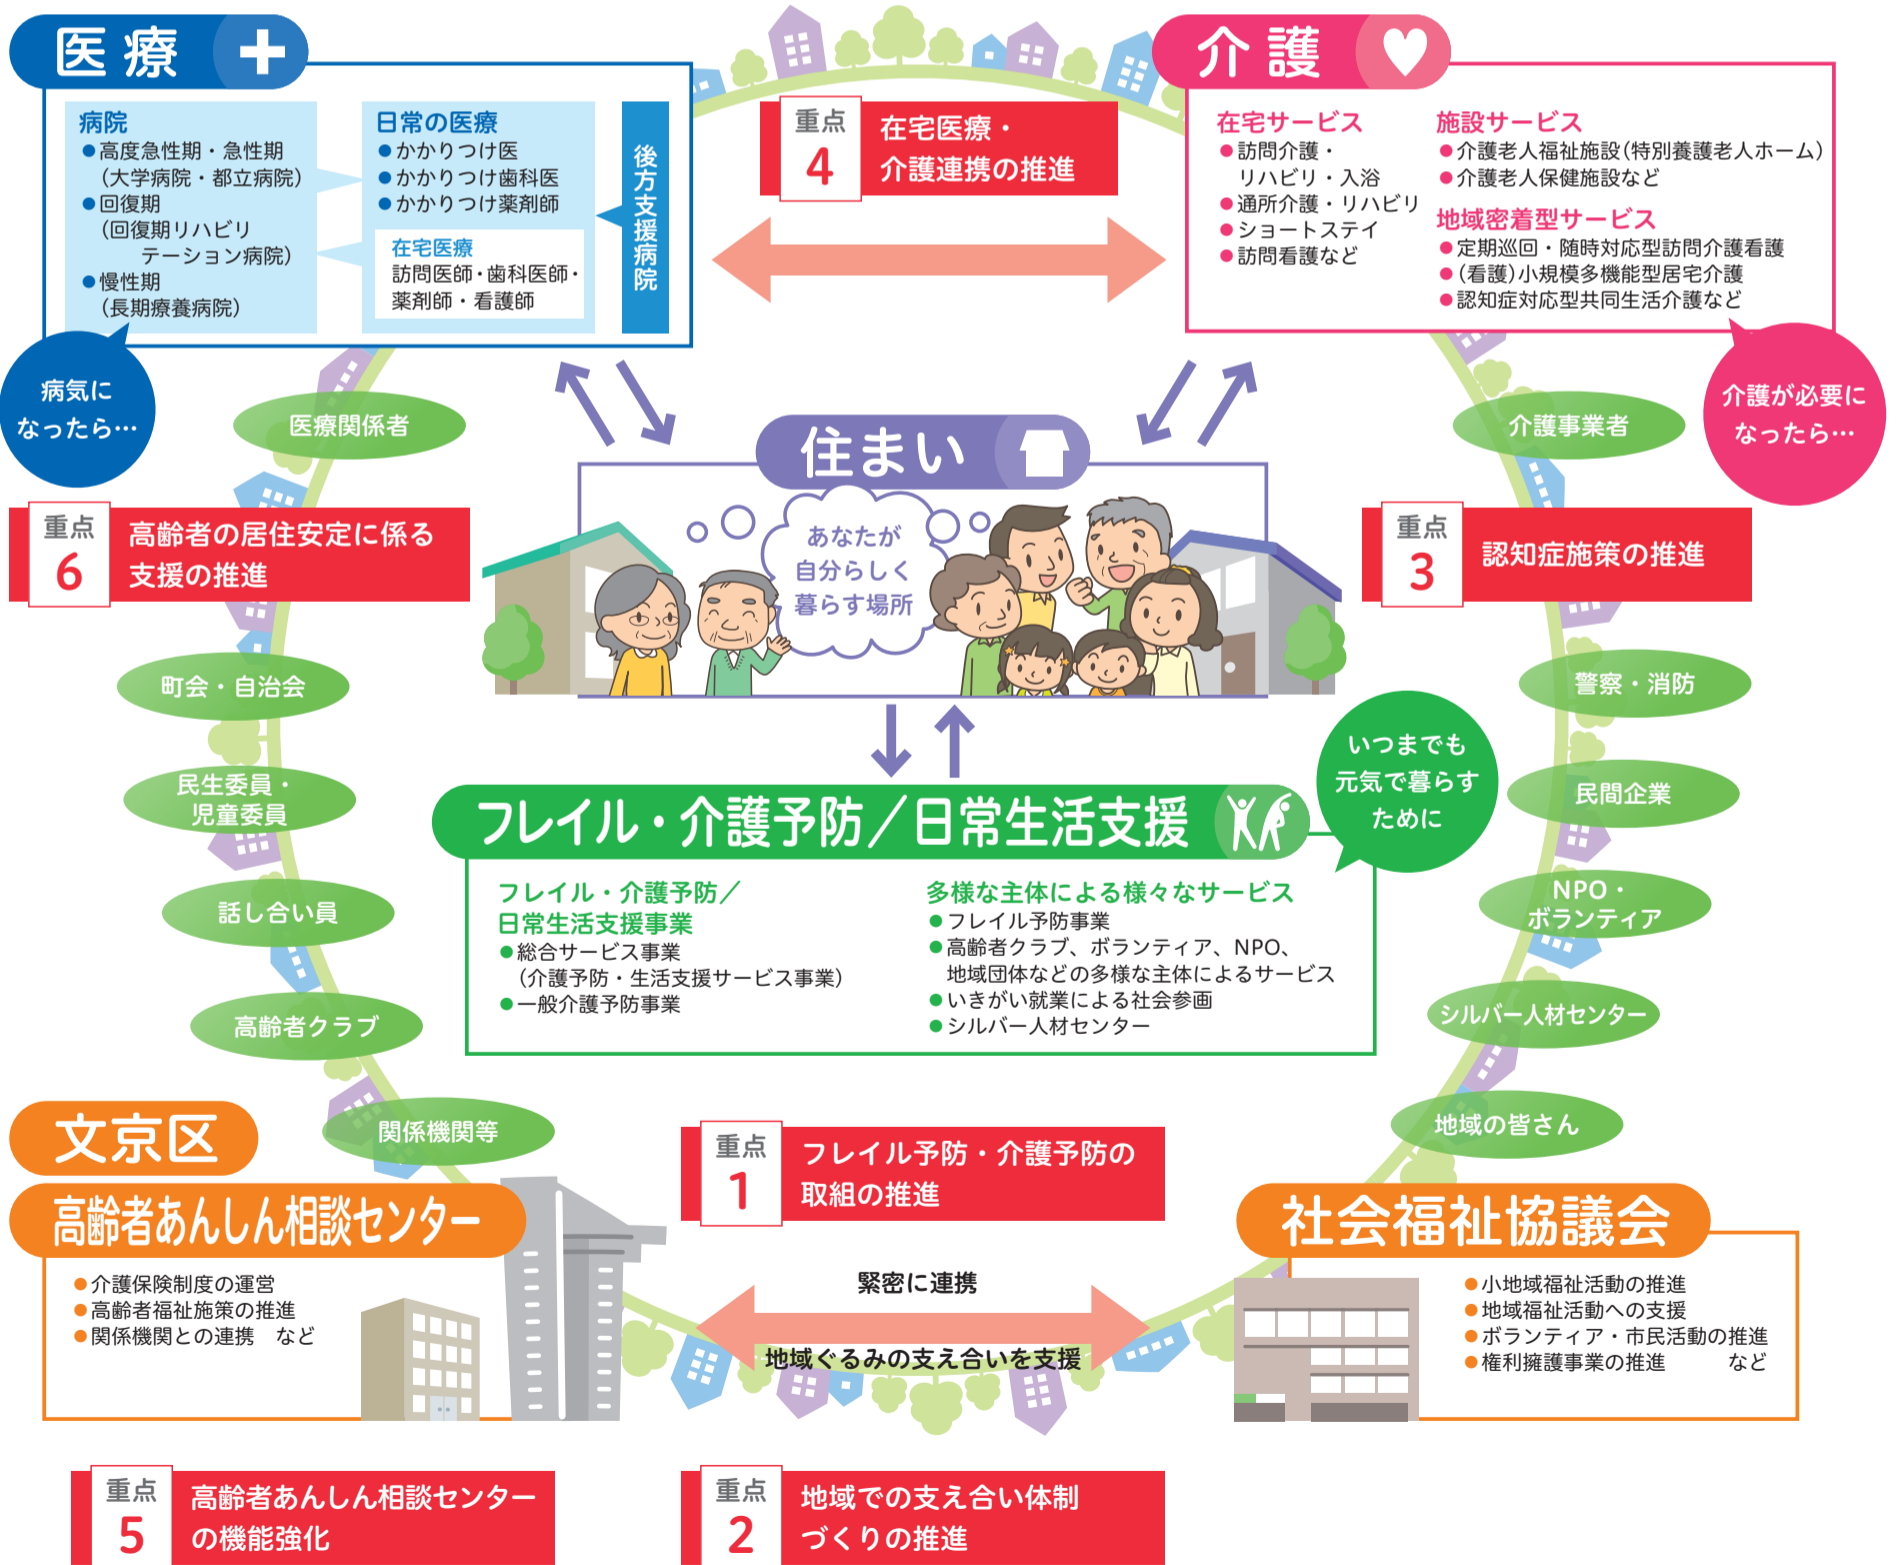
医療

病院
●高度急性期・急性期（大学病院・都立病院）
●回復期（回復期リハビリテーション病院）
●慢性期（長期療養病院）

日常の医療
●かかりつけ医
●かかりつけ歯科医
●かかりつけ薬剤師

在宅医療
訪問医師・歯科医師・薬剤師・看護師

後方支援病院

病気になったら…

重点 4 在宅医療・介護連携の推進

介護

在宅サービス
●訪問介護・リハビリ・入浴
●通所介護・リハビリ
●ショートステイ
●訪問看護など

施設サービス
●介護老人福祉施設（特別養護老人ホーム）
●介護老人保健施設など

地域密着型サービス
●定期巡回・随時対応型訪問介護看護
●（看護）小規模多機能型居宅介護
●認知症対応型共同生活介護など

介護が必要になったら…

医療関係者

介護事業者

住まい

あなたが自分らしく暮らす場所

重点 6 高齢者の居住安定に係る支援の推進

重点 3 認知症施策の推進

町会・自治会

警察・消防

民生委員・児童委員

民間企業

いつまでも元気で暮らすために

フレイル・介護予防／日常生活支援

フレイル・介護予防／日常生活支援事業
●総合サービス事業（介護予防・生活支援サービス事業）
●一般介護予防事業

多様な主体による様々なサービス
●フレイル予防事業
●高齢者クラブ、ボランティア、NPO、地域団体などの多様な主体によるサービス
●いきがい就業による社会参画
●シルバー人材センター

話し合い員

NPO・ボランティア

高齢者クラブ

シルバー人材センター

関係機関等

地域の皆さん

文京区

高齢者あんしん相談センター
●介護保険制度の運営
●高齢者福祉施策の推進
●関係機関との連携　など

重点 1 フレイル予防・介護予防の取組の推進

緊密に連携

地域ぐるみの支え合いを支援

社会福祉協議会
●小地域福祉活動の推進
●地域福祉活動への支援
●ボランティア・市民活動の推進
●権利擁護事業の推進　など

重点 5 高齢者あんしん相談センターの機能強化

重点 2 地域での支え合い体制づくりの推進